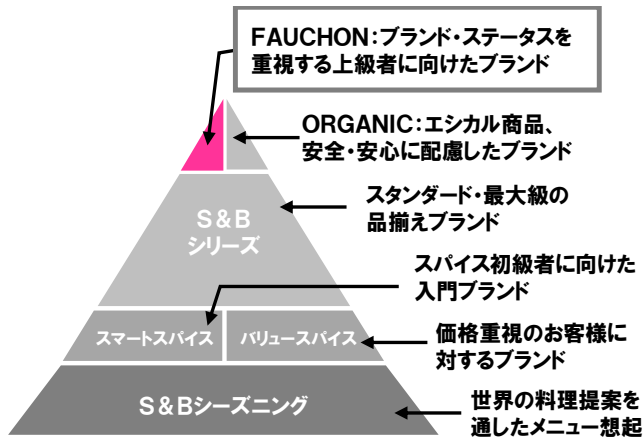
FAUCHON：ブランド・ステータスを重視する上級者に向けたブランド

ORGANIC：エシカル商品、安全・安心に配慮したブランド

S＆B シリーズ

スタンダード・最大級の品揃えブランド

スパイス初級者に向けた入門ブランド

スマートスパイス

バリュースパイス

価格重視のお客様に対するブランド

S＆Bシーズニング

世界の料理提案を通したメニュー想起